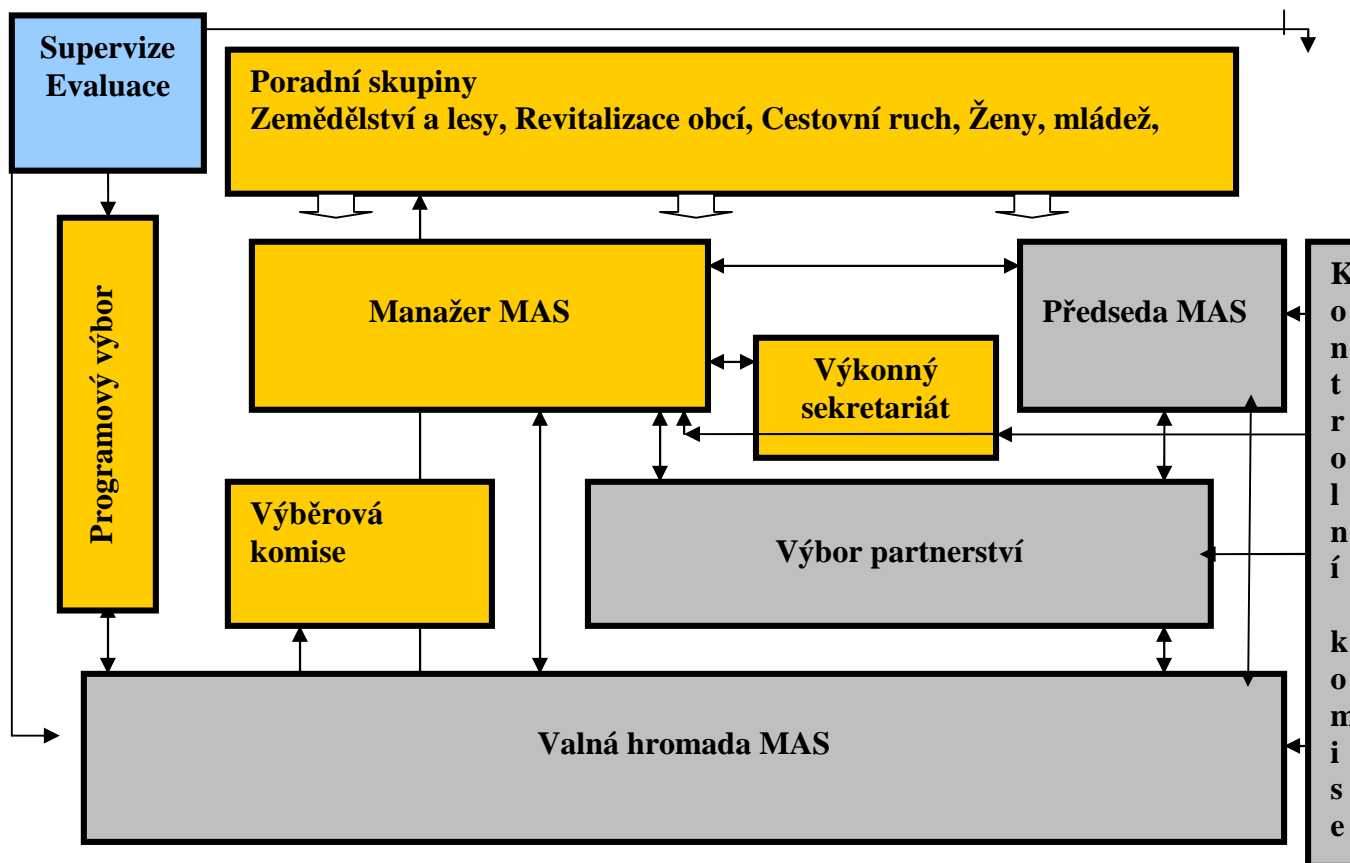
Supervize Evaluace

Poradní skupiny
Zemědělství a lesy, Revitalizace obcí, Cestovní ruch, Ženy, mládež,

Programový výbor

Manažer MAS

Předseda MAS

Výkonný sekretariát

Výběrová komise

Výbor partnerství

Valná hromada MAS

Kontrolní komise